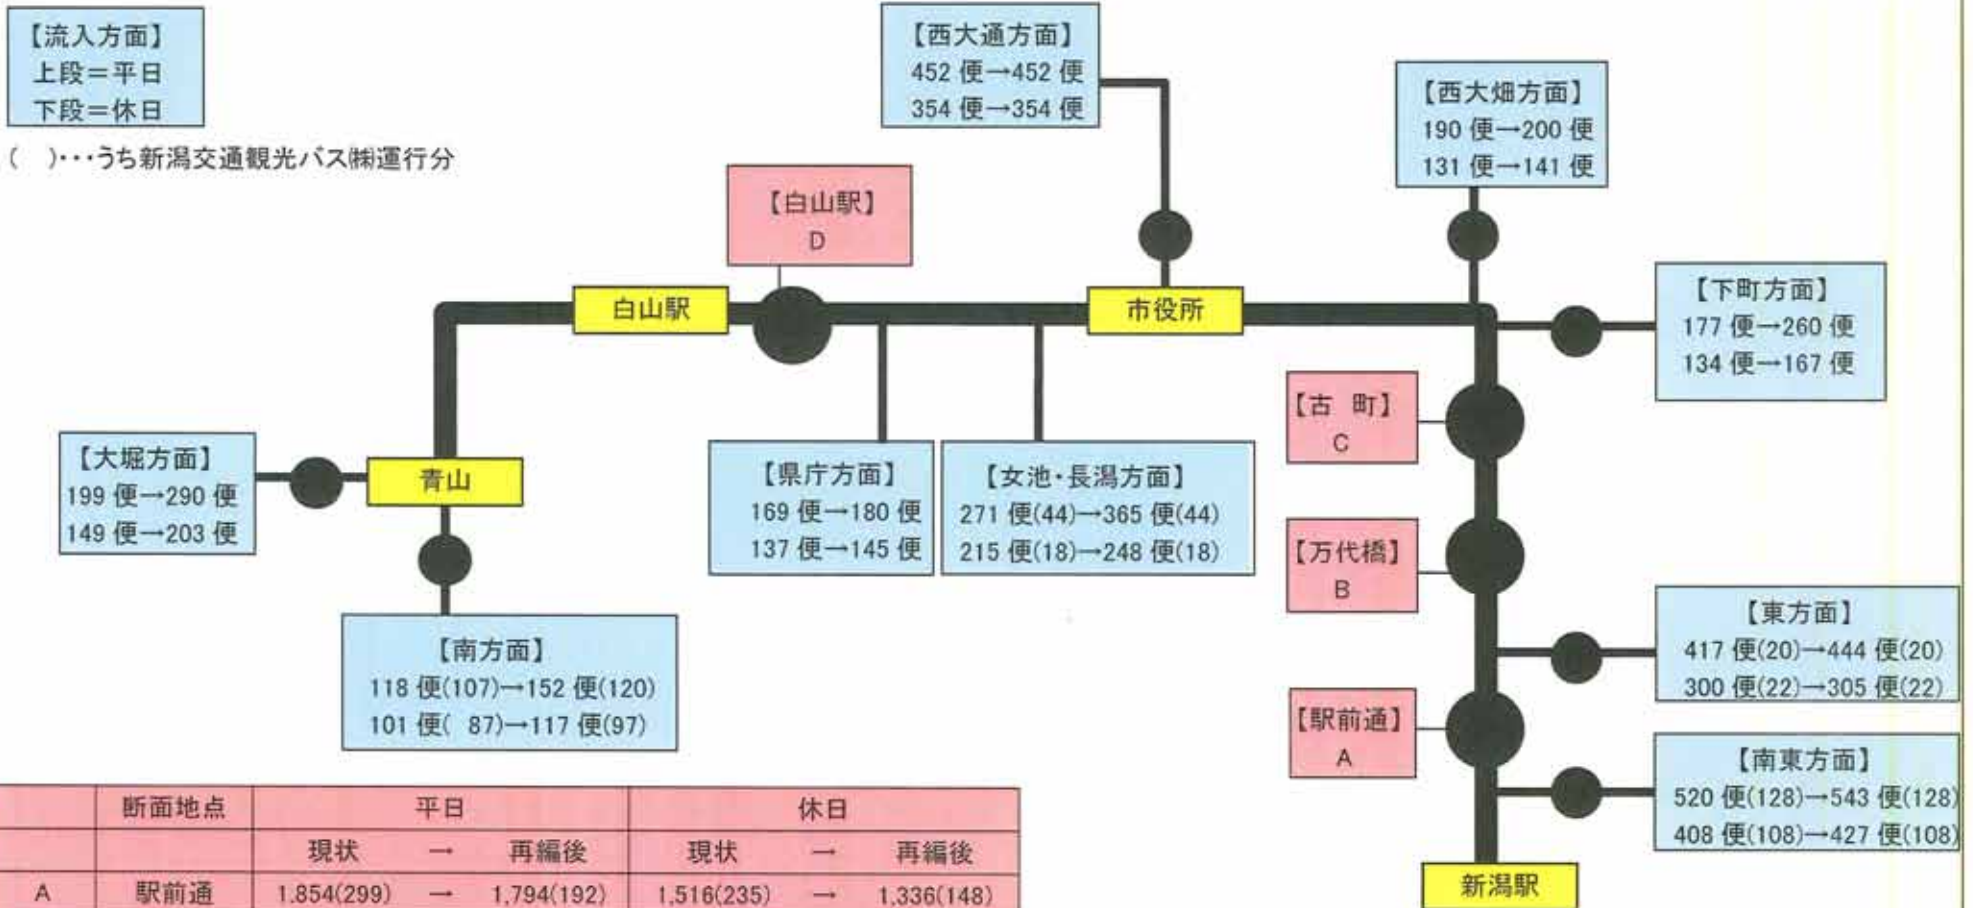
【流入方面】
上段＝平日
下段＝休日

(　)･･･うち新潟交通観光バス㈱運行分

【西大通方面】
452 便→452 便
354 便→354 便

【西大畑方面】
190 便→200 便
131 便→141 便

【白山駅】
D

白山駅

市役所

【下町方面】
177 便→260 便
134 便→167 便

【古　町】
C

【大堀方面】
199 便→290 便
149 便→203 便

青山

【県庁方面】
169 便→180 便
137 便→145 便

【女池・長潟方面】
271 便(44)→365 便(44)
215 便(18)→248 便(18)

【万代橋】
B

【東方面】
417 便(20)→444 便(20)
300 便(22)→305 便(22)

【南方面】
118 便(107)→152 便(120)
101 便(　87)→117 便(97)

【駅前通】
A

【南東方面】
520 便(128)→543 便(128)
408 便(108)→427 便(108)

新潟駅

| | 断面地点 | 平日 | | | 休日 | | |
|---|---|---|---|---|---|---|---|
| | | 現状 | → | 再編後 | 現状 | → | 再編後 |
| A | 駅前通 | 1,854(299) | → | 1,794(192) | 1,516(235) | → | 1,336(148) |